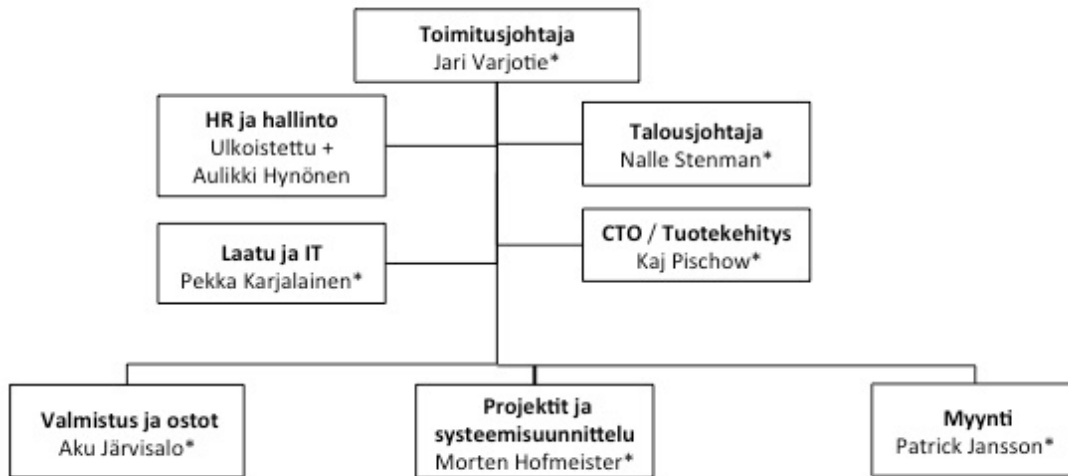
Toimitusjohtaja
Jari Varjotie*

HR ja hallinto
Ulkoistettu + Aulikki Hynönen

Talousjohtaja
Nalle Stenman*

Laatu ja IT
Pekka Karjalainen*

CTO / Tuotekehitys
Kaj Pischow*

Valmistus ja ostot
Aku Järvisalo*

Projektit ja systeemisuunnittelu
Morten Hofmeister*

Myynti
Patrick Jansson*